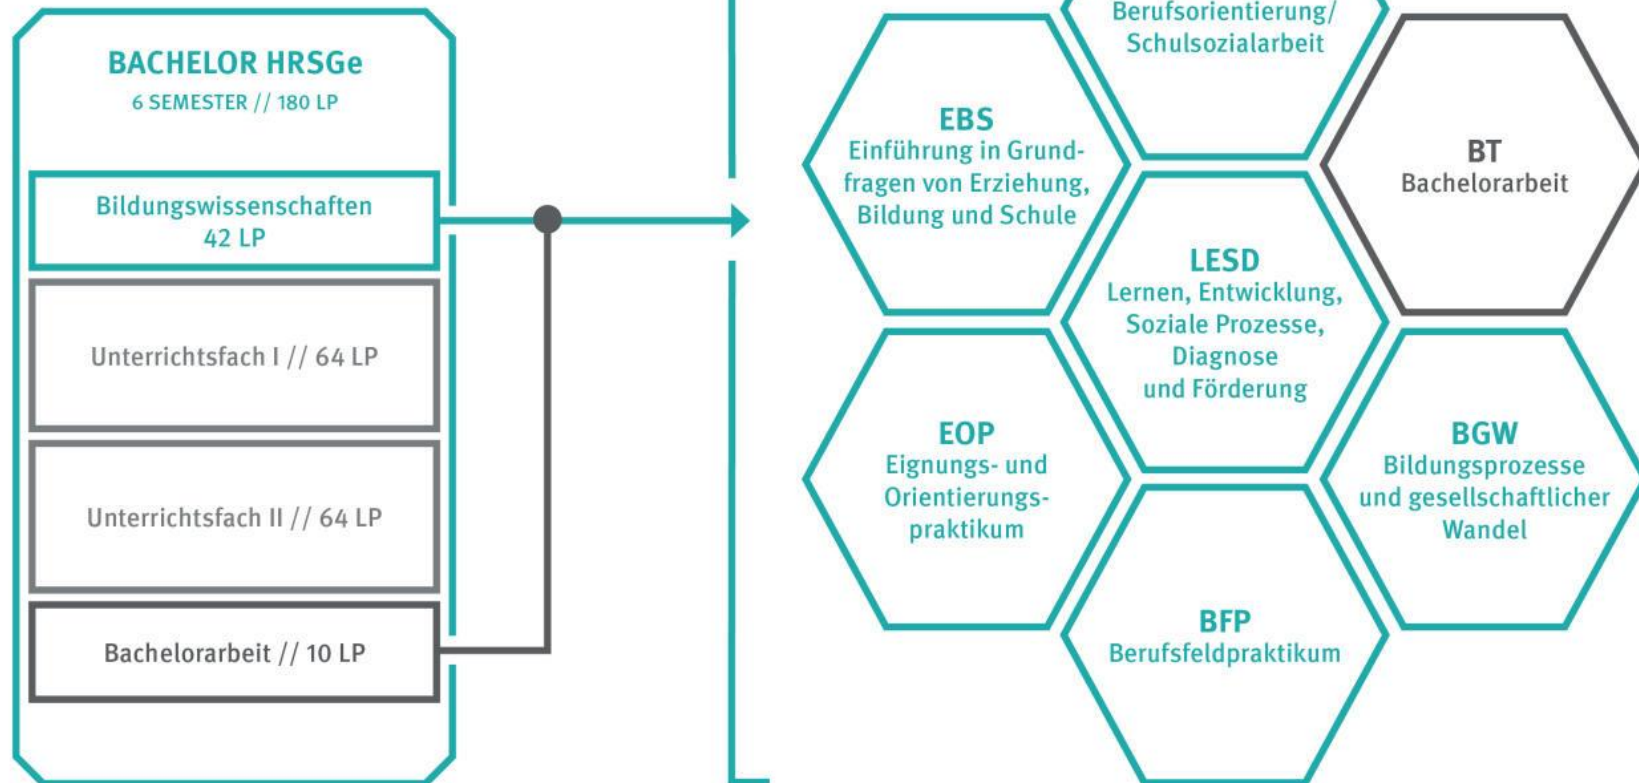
BACHELOR HRSGe
6 SEMESTER // 180 LP

Bildungswissenschaften
42 LP

Unterrichtsfach I // 64 LP

Unterrichtsfach II // 64 LP

Bachelorarbeit // 10 LP

Berufsorientierung/
Schulsozialarbeit

EBS
Einführung in Grundfragen von Erziehung, Bildung und Schule

BT
Bachelorarbeit

LESD
Lernen, Entwicklung, Soziale Prozesse, Diagnose und Förderung

EOP
Eignungs- und Orientierungspraktikum

BGW
Bildungsprozesse und gesellschaftlicher Wandel

BFP
Berufsfeldpraktikum